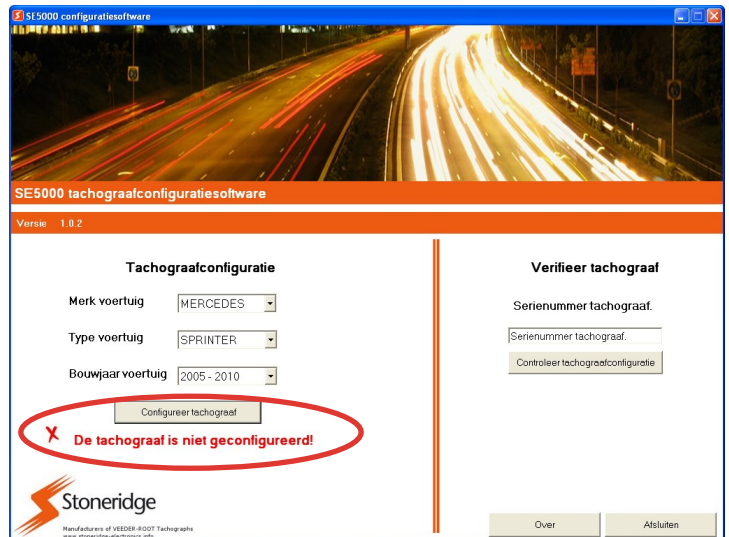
SE5000 configuratiesoftware

SE5000 tachograafconfiguratiesoftware

Versie 1.0.2

Tachograafconfiguratie

Merk voertuig MERCEDES

Type voertuig SPRINTER

Bouwjaar voertuig 2005 - 2010

Configureer tachograaf

X De tachograaf is niet geconfigureerd!

Verifieer tachograaf

Serienummer tachograaf.

Serienummer tachograaf.

Controleer tachograafconfiguratie

Stoneridge

Manufacturers of VEEDER-ROOT Tachographs
www.stoneridge-electronics.info

Over

Afsluiten